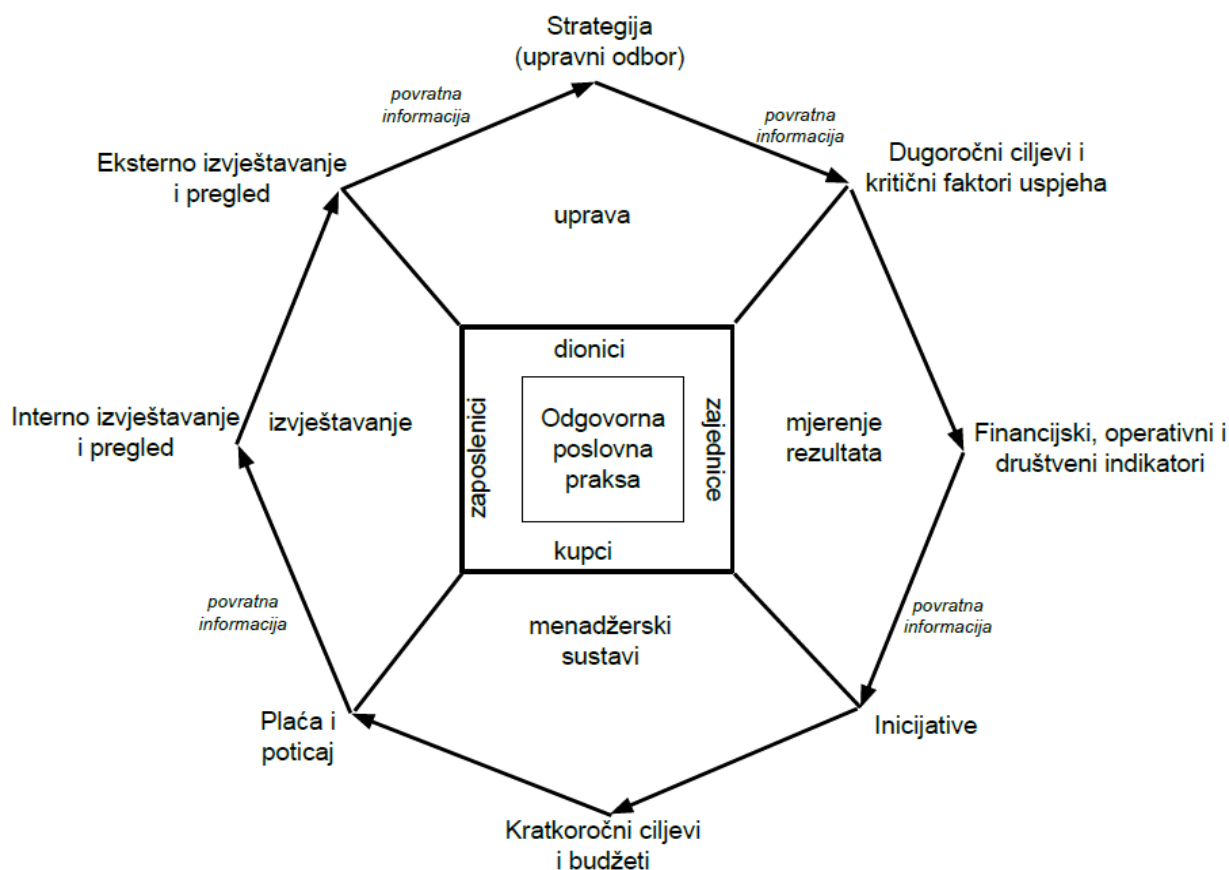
Strategija (upravni odbor)

povratna informacija

povratna informacija

Eksterno izvještavanje i pregled

Dugoročni ciljevi i kritični faktori uspjeha

uprava

dionici

zaposlenici

Odgovorna poslovna praksa

zajednice

kupci

Interno izvještavanje i pregled

izvještavanje

mjerenje rezultata

Financijski, operativni i društveni indikatori

povratna informacija

povratna informacija

menadžerski sustavi

Plaća i poticaj

Inicijative

Kratkoročni ciljevi i budžeti